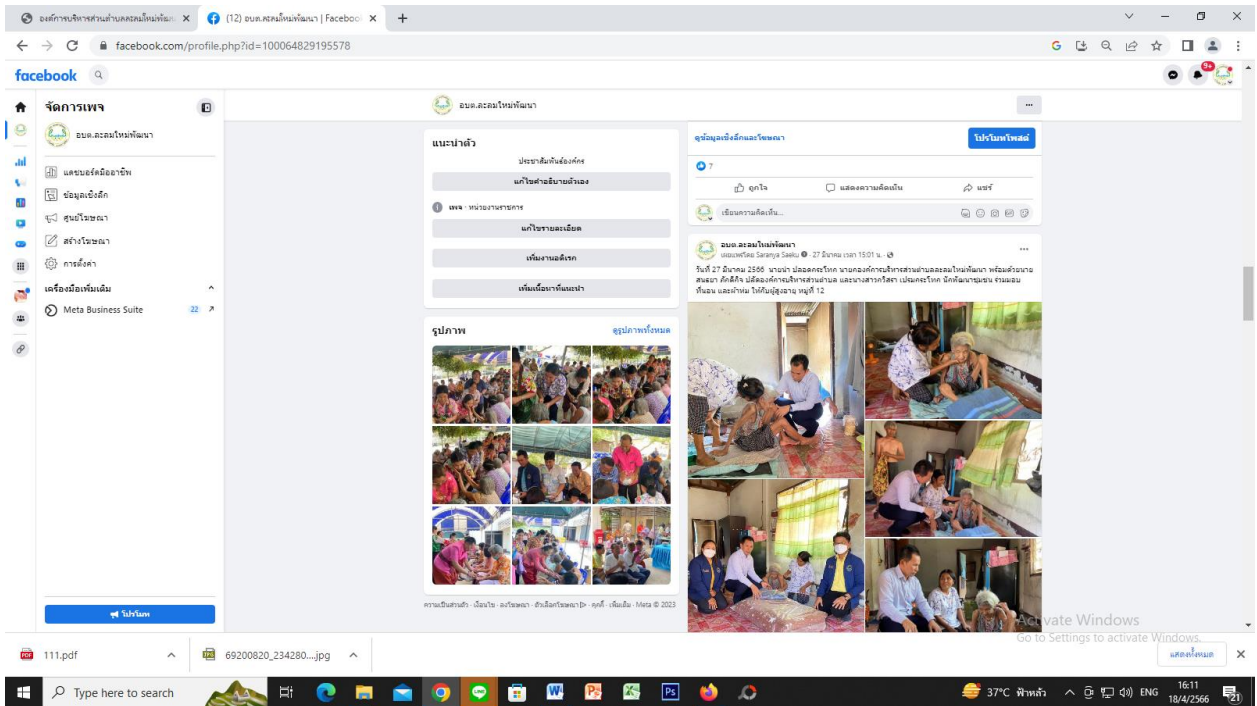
องค์การบริหารส่วนตำบลละลมใหม่พัฒนา ×
(12) อบต.ละลมใหม่พัฒนา | Facebook ×
+

facebook.com/profile.php?id=100064829195578

facebook

จัดการเพจ
อบต.ละลมใหม่พัฒนา
แดชบอร์ดมืออาชีพ
ข้อมูลเชิงลึก
ศูนย์โฆษณา
สร้างโฆษณา
การตั้งค่า
เครื่องมือเพิ่มเติม
Meta Business Suite 22
โปรโมท

อบต.ละลมใหม่พัฒนา

แนะนำตัว
ประชาสัมพันธ์องค์กร
แก้ไขคำอธิบายตัวเอง
เพจ · หน่วยงานราชการ
แก้ไขรายละเอียด
เพิ่มงานอดิเรก
เพิ่มเนื้อหาที่แนะนำ

รูปภาพ
ดูรูปภาพทั้งหมด

ความเป็นส่วนตัว · เงื่อนไข · ลงโฆษณา · ตัวเลือกโฆษณา · คุกกี้ · เพิ่มเติม · Meta © 2023

ดูข้อมูลเชิงลึกและโฆษณา
โปรโมทโพสต์
7
ถูกใจ
แสดงความคิดเห็น
แชร์
เขียนความคิดเห็น...

อบต.ละลมใหม่พัฒนา
เผยแพร่โดย Saranya Saeku · 27 มีนาคม เวลา 15:01 น.
วันที่ 27 มีนาคม 2566 นายนา ปลอดกระโทก นายกองค์การบริหารส่วนตำบลละลมใหม่พัฒนา พร้อมด้วยนายสนธยา ภักดีกิจ ปลัดองค์การบริหารส่วนตำบล และนางสาวกรวิสา เปรมกระโทก นักพัฒนาชุมชน ร่วมเยี่ยมบ้าน และทำพม ให้กับผู้สูงอายุ หมู่ที่ 12

Activate Windows
Go to Settings to activate Windows.

111.pdf
69200820_234280....jpg
แสดงทั้งหมด

Type here to search
37°C ฟ้าหลัว
ENG
16:11
18/4/2566
21